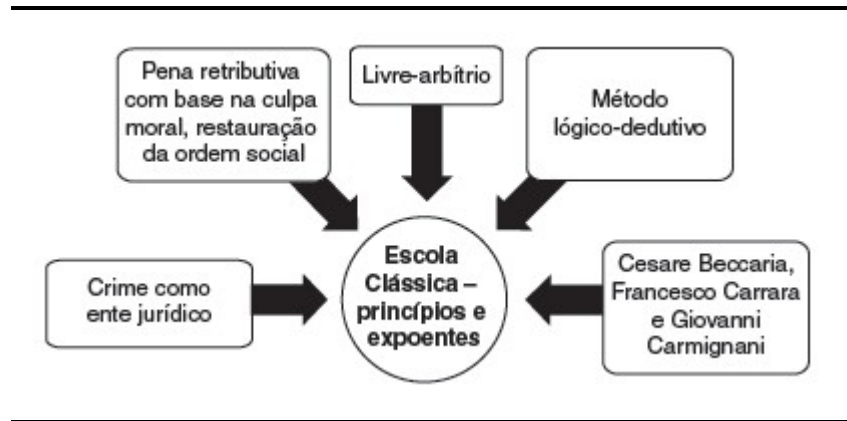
Pena retributiva com base na culpa moral, restauração da ordem social

Livre-arbítrio

Método lógico-dedutivo

Crime como ente jurídico

Escola Clássica – princípios e expoentes

Cesare Beccaria, Francesco Carrara e Giovanni Carmignani